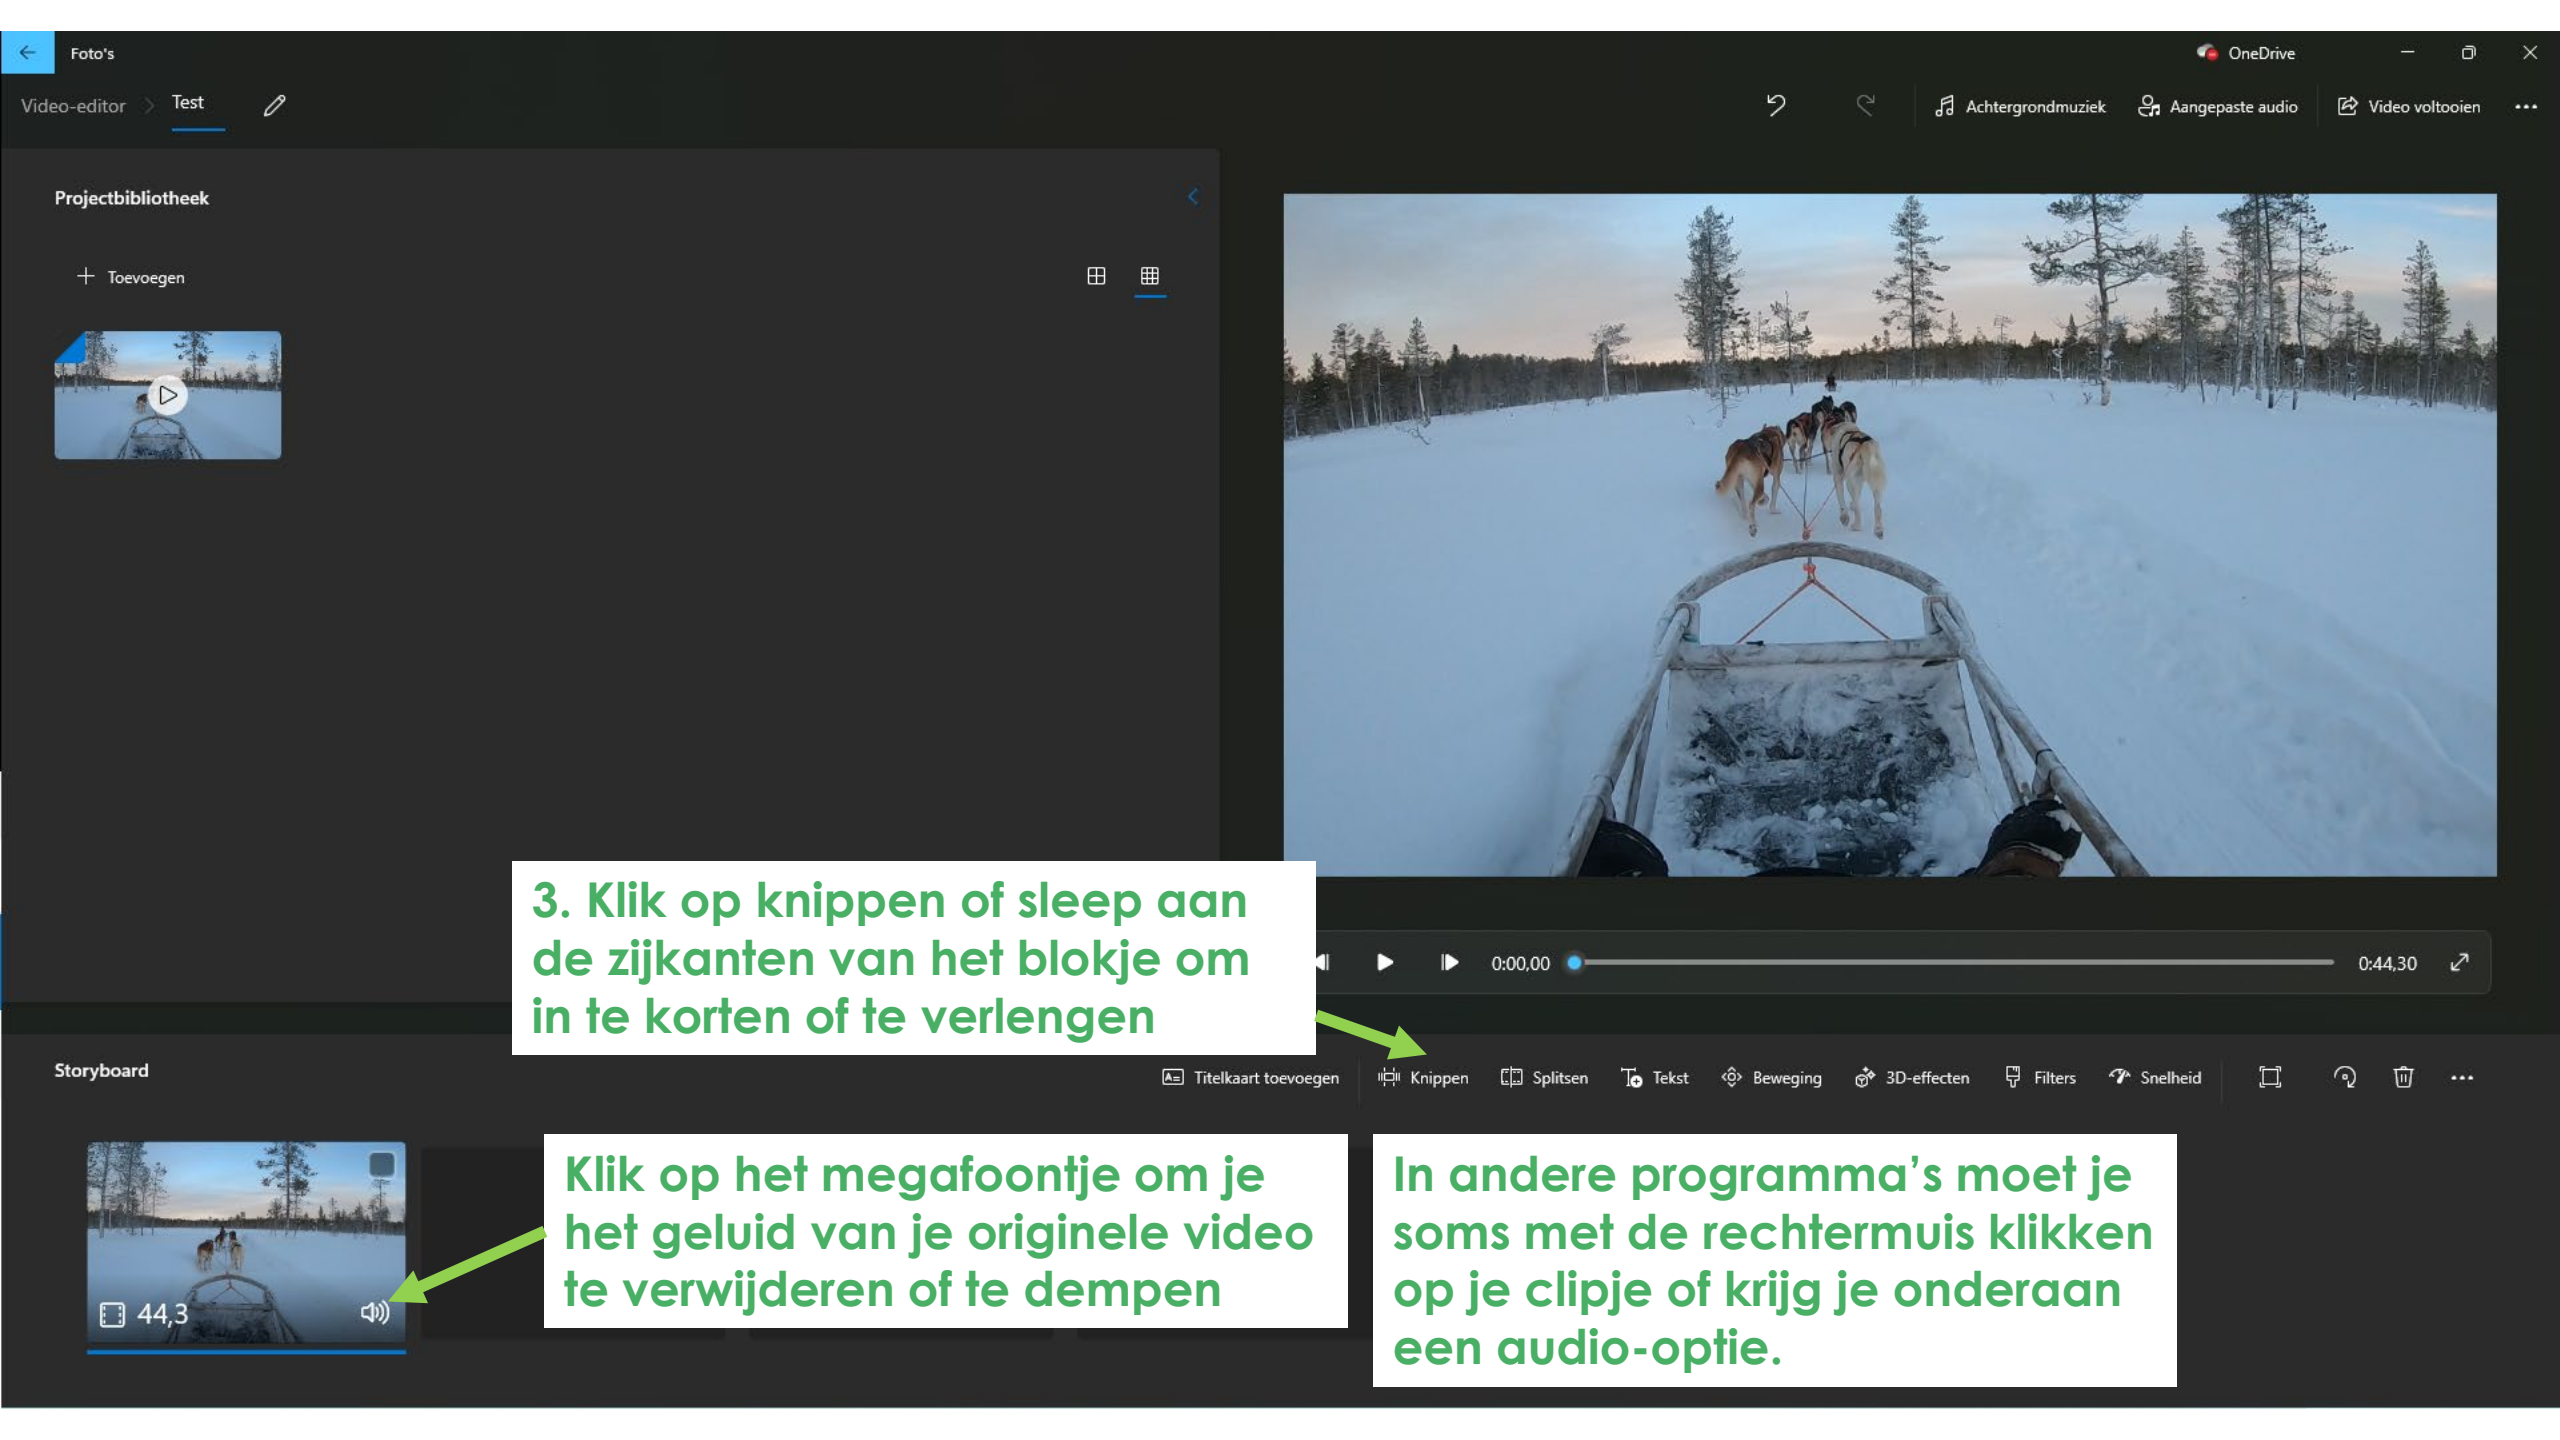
Foto's

OneDrive

Video-editor > Test

Achtergrondmuziek   Aangepaste audio   Video voltooien   ...

Projectbibliotheek

+ Toevoegen

3. Klik op knippen of sleep aan de zijkanten van het blokje om in te korten of te verlengen

0:00,00   0:44,30

Storyboard

Titelkaart toevoegen   Knippen   Splitsen   Tekst   Beweging   3D-effecten   Filters   Snelheid   ...

44,3

Klik op het megafoontje om je het geluid van je originele video te verwijderen of te dempen

In andere programma's moet je soms met de rechtermuis klikken op je clipje of krijg je onderaan een audio-optie.